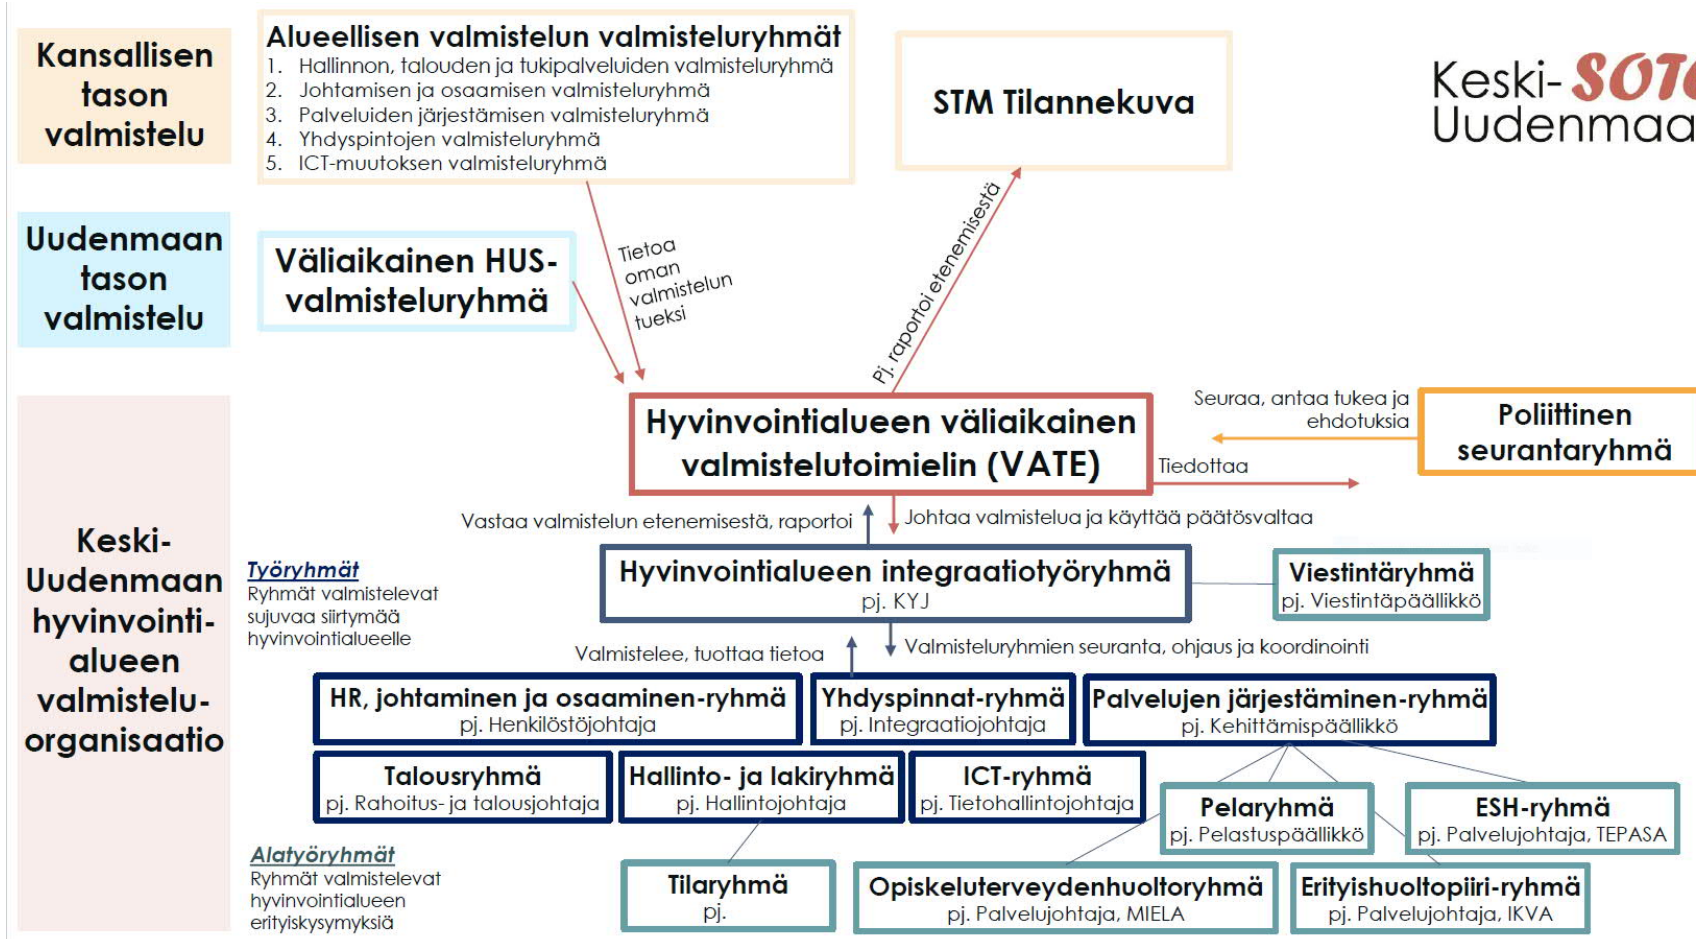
Kansallisen tason valmistelu

Alueellisen valmistelun valmisteluryhmät
1. Hallinnon, talouden ja tukipalveluiden valmisteluryhmä
2. Johtamisen ja osaamisen valmisteluryhmä
3. Palveluiden järjestämisen valmisteluryhmä
4. Yhdyspintojen valmisteluryhmä
5. ICT-muutoksen valmisteluryhmä

STM Tilannekuva

Keski-SOTE Uudenmaa

Uudenmaan tason valmistelu

Väliaikainen HUS-valmisteluryhmä

Tietoa oman valmistelun tueksi

Pj. raportoi etenemisestä

Seuraa, antaa tukea ja ehdotuksia

Poliittinen seurantaryhmä

Hyvinvointialueen väliaikainen valmistelutoimielin (VATE)

Tiedottaa

Vastaa valmistelun etenemisestä, raportoi

Johtaa valmistelua ja käyttää päätösvaltaa

Keski-Uudenmaan hyvinvointi-alueen valmistelu-organisaatio

Työryhmät
Ryhmät valmistelevat sujuvaa siirtymää hyvinvointialueelle

Hyvinvointialueen integraatiotyöryhmä
pj. KYJ

Viestintäryhmä
pj. Viestintäpäällikkö

Valmistelee, tuottaa tietoa

Valmisteluryhmien seuranta, ohjaus ja koordinointi

HR, johtaminen ja osaaminen-ryhmä
pj. Henkilöstöjohtaja

Yhdyspinnat-ryhmä
pj. Integraatiojohtaja

Palvelujen järjestäminen-ryhmä
pj. Kehittämispäällikkö

Talousryhmä
pj. Rahoitus- ja talousjohtaja

Hallinto- ja lakiryhmä
pj. Hallintojohtaja

ICT-ryhmä
pj. Tietohallintojohtaja

Pelaryhmä
pj. Pelastuspäällikkö

ESH-ryhmä
pj. Palvelujohtaja, TEPASA

Alatyöryhmät
Ryhmät valmistelevat hyvinvointialueen erityiskysymyksiä

Tilaryhmä
pj.

Opiskeluterveydenhuoltoryhmä
pj. Palvelujohtaja, MIELA

Erityishuoltopiiri-ryhmä
pj. Palvelujohtaja, IKVA